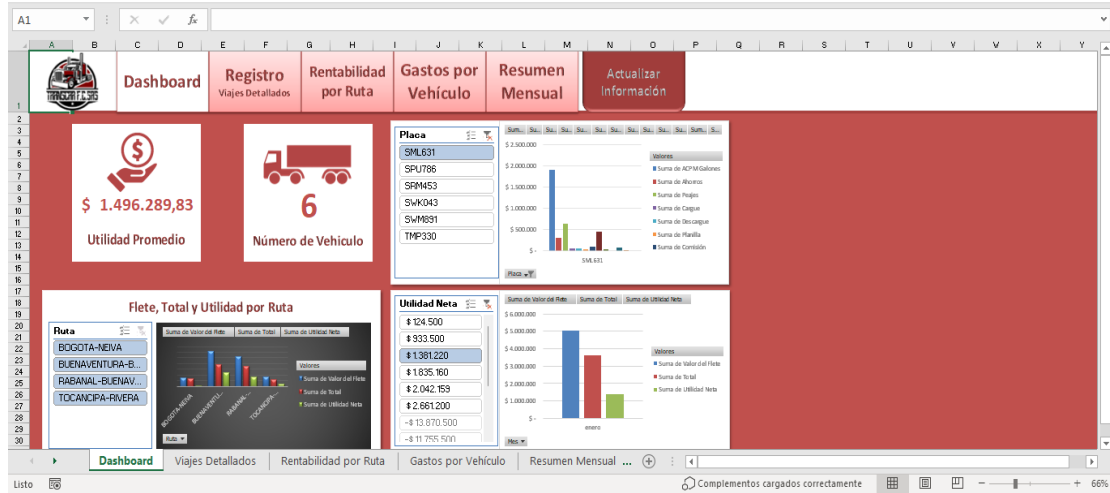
A1 fx

A B C D E F G H I J K L M N O P Q R S T U V W X Y

Dashboard | Registro Viajes Detallados | Rentabilidad por Ruta | Gastos por Vehículo | Resumen Mensual | Actualizar Información

$ 1.496.289,83
Utilidad Promedio

6
Número de Vehiculo

Placa
SML631
SPU786
SRM453
SWK043
SWM891
TMP330

Su... Su... Su... Su... Su... Su... Su... Su... Su... Su... Su... Su... Su...
$ 2.500.000
$ 2.000.000
$ 1.500.000
$ 1.000.000
$ 500.000
$ -
SML631
Valores
Suma de ACPM Galones
Suma de Ahorros
Suma de Peajes
Suma de Cargue
Suma de Descargue
Suma de Planilla
Suma de Comisión
Placa

Flete, Total y Utilidad por Ruta
Ruta
BOGOTA-NEIVA
BUENAVENTURA-B...
RABANAL-BUENAV...
TOCANCIPA-RIVERA
Suma de Valor del Flete | Suma de Total | Suma de Utilidad Neta
Valores
Suma de Valor del Flete
Suma de Total
Suma de Utilidad Neta
BOGOTA-NEIVA
BUENAVENTU...
RABANAL...
TOCANCIPA...
Ruta

Utilidad Neta
$ 124.500
$ 933.500
$ 1.381.220
$ 1.835.160
$ 2.042.159
$ 2.661.200
-$ 13.870.500
-$ 11.755.500

Suma de Valor del Flete | Suma de Total | Suma de Utilidad Neta
$ 6.000.000
$ 5.000.000
$ 4.000.000
$ 3.000.000
$ 2.000.000
$ 1.000.000
$ -
enero
Valores
Suma de Valor del Flete
Suma de Total
Suma de Utilidad Neta
Mes

Dashboard | Viajes Detallados | Rentabilidad por Ruta | Gastos por Vehículo | Resumen Mensual ...

Listo
Complementos cargados correctamente
66%